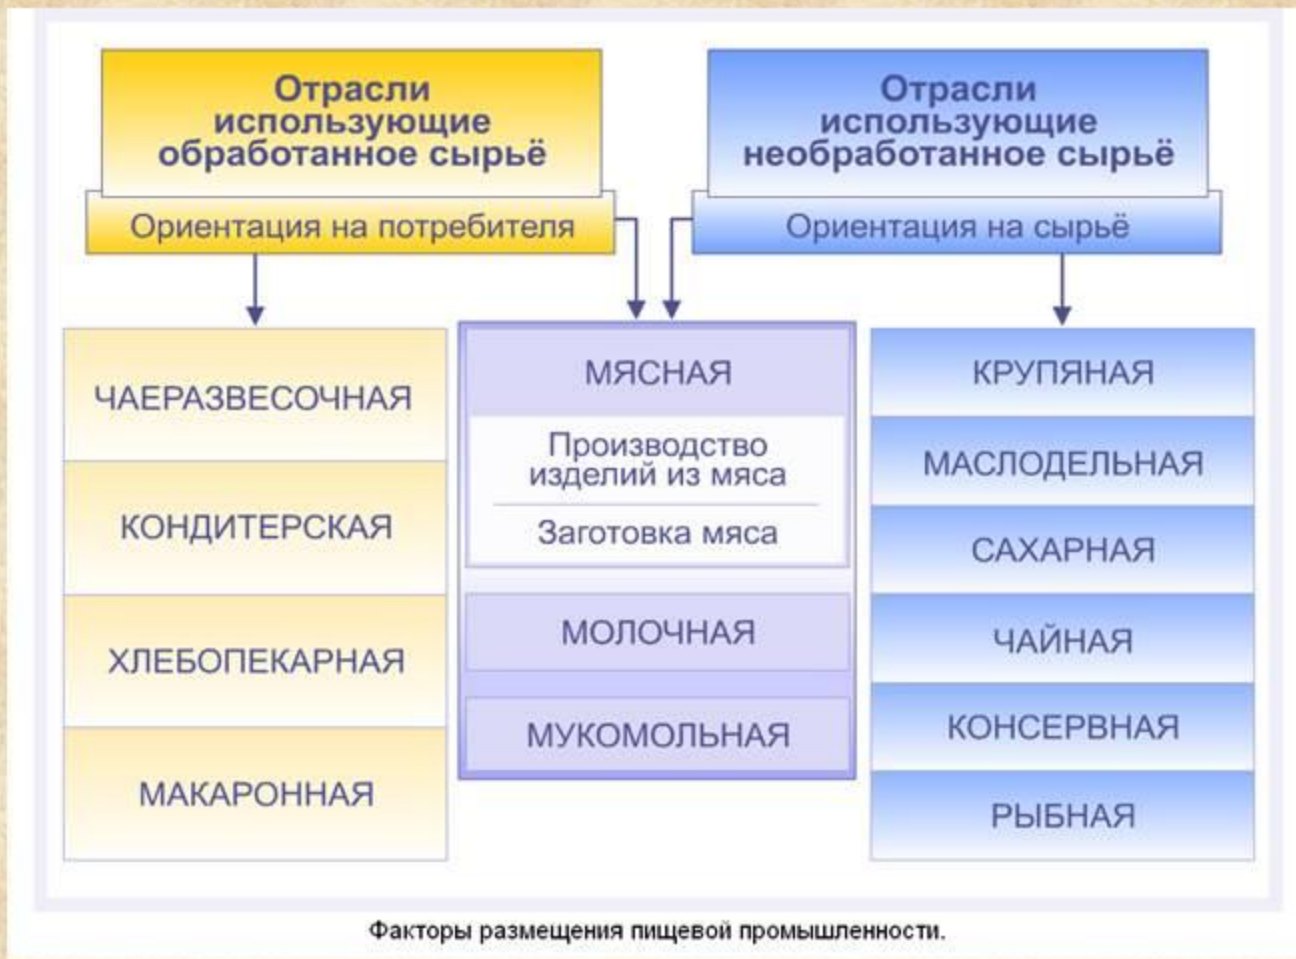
Отрасли использующие обработанное сырьё

Ориентация на потребителя

Отрасли использующие необработанное сырьё

Ориентация на сырьё

ЧАЕРАЗВЕСОЧНАЯ

КОНДИТЕРСКАЯ

ХЛЕБОПЕКАРНАЯ

МАКАРОННАЯ

МЯСНАЯ

Производство изделий из мяса

Заготовка мяса

МОЛОЧНАЯ

МУКОМОЛЬНАЯ

КРУПЯНАЯ

МАСЛОДЕЛЬНАЯ

САХАРНАЯ

ЧАЙНАЯ

КОНСЕРВНАЯ

РЫБНАЯ

Факторы размещения пищевой промышленности.